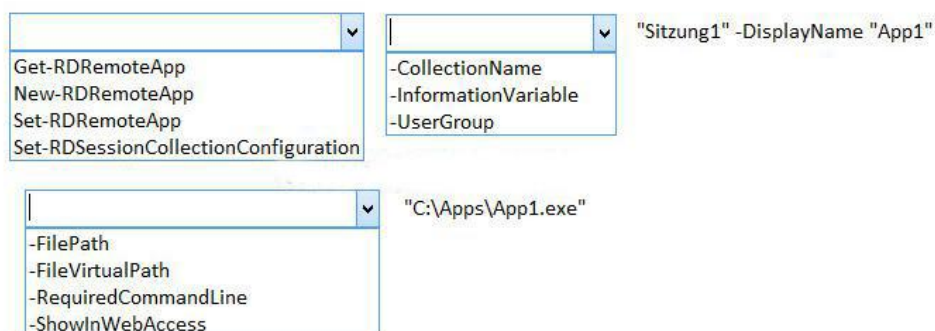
Get-RDRemoteApp
New-RDRemoteApp
Set-RDRemoteApp
Set-RDSessionCollectionConfiguration

-CollectionName
-InformationVariable
-UserGroup

"Sitzung1" -DisplayName "App1"

-FilePath
-FileVirtualPath
-RequiredCommandLine
-ShowInWebAccess

"C:\Apps\App1.exe"